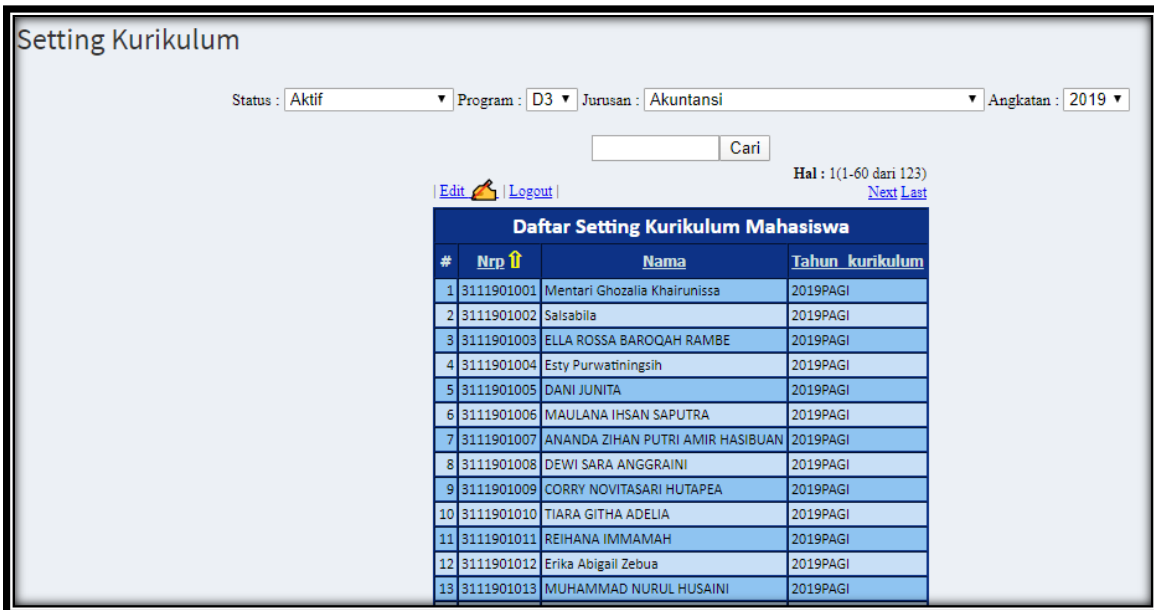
Setting Kurikulum

Status : Aktif ▼ Program : D3 ▼ Jurusan : Akuntansi ▼ Angkatan : 2019 ▼

Cari

| Edit | Logout |

Hal : 1(1-60 dari 123)
Next Last

Daftar Setting Kurikulum Mahasiswa

| # | Nrp ⇧ | Nama | Tahun_kurikulum |
|---|---|---|---|
| 1 | 3111901001 | Mentari Ghozalia Khairunissa | 2019PAGI |
| 2 | 3111901002 | Salsabila | 2019PAGI |
| 3 | 3111901003 | ELLA ROSSA BAROQAH RAMBE | 2019PAGI |
| 4 | 3111901004 | Esty Purwatiningsih | 2019PAGI |
| 5 | 3111901005 | DANI JUNITA | 2019PAGI |
| 6 | 3111901006 | MAULANA IHSAN SAPUTRA | 2019PAGI |
| 7 | 3111901007 | ANANDA ZIHAN PUTRI AMIR HASIBUAN | 2019PAGI |
| 8 | 3111901008 | DEWI SARA ANGGRAINI | 2019PAGI |
| 9 | 3111901009 | CORRY NOVITASARI HUTAPEA | 2019PAGI |
| 10 | 3111901010 | TIARA GITHA ADELIA | 2019PAGI |
| 11 | 3111901011 | REIHANA IMMAMAH | 2019PAGI |
| 12 | 3111901012 | Erika Abigail Zebua | 2019PAGI |
| 13 | 3111901013 | MUHAMMAD NURUL HUSAINI | 2019PAGI |